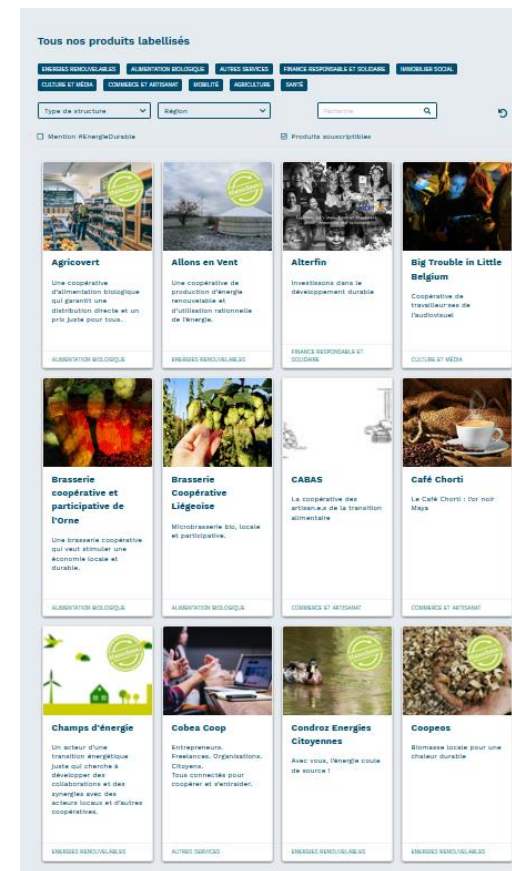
Tous nos produits labellisés

ENERGIES RENOUVELABLES ALIMENTATION BIOLOGIQUE AUTRES SERVICES FINANCE RESPONSABLE ET SOLIDAIRE IMMOBILIER SOCIAL CULTURE ET MÉDIA COMMERCE ET ARTISANAT MOBILITÉ AGRICULTURE SANTÉ

Type de structure
Région
Recherche

Mention #EnergieDurable
Produits souscriptibles

Agricovert
Une coopérative d'alimentation biologique qui garantit une distribution directe et un prix juste pour tous.
ALIMENTATION BIOLOGIQUE

Allons en Vent
Une coopérative de production d'énergie renouvelable et d'utilisation rationnelle de l'énergie.
ENERGIES RENOUVELABLES

Alterfin
Investissons dans le développement durable
FINANCE RESPONSABLE ET SOLIDAIRE

Big Trouble in Little Belgium
Coopérative de travailleurs.ses de l'audiovisuel
CULTURE ET MÉDIA

Brasserie coopérative et participative de l'Orne
Une brasserie coopérative qui veut stimuler une économie locale et durable.
ALIMENTATION BIOLOGIQUE

Brasserie Coopérative Liégeoise
Microbrasserie bio, locale et participative.
ALIMENTATION BIOLOGIQUE

CABAS
La coopérative des artisan.e.s de la transition alimentaire
COMMERCE ET ARTISANAT

Café Chorti
Le Café Chorti : l'or noir Maya
COMMERCE ET ARTISANAT

Champs d'énergie
Un acteur d'une transition énergétique juste qui cherche à développer des collaborations et des synergies avec des acteurs locaux et d'autres coopératives.
ENERGIES RENOUVELABLES

Cobea Coop
Entrepreneurs. Freelances. Organisations. Citoyens. Tous connectés pour coopérer et s'entraider.
AUTRES SERVICES

Condroz Energies Citoyennes
Avec vous, l'énergie coule de source !
ENERGIES RENOUVELABLES

Coopeos
Biomasse locale pour une chaleur durable
ENERGIES RENOUVELABLES